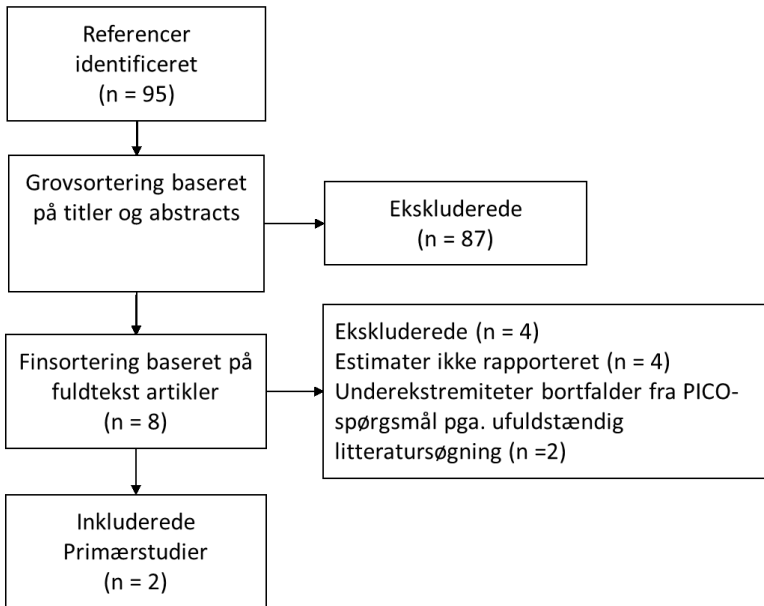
Referencer identificeret
(n = 95)

Grovsortering baseret på titler og abstracts

Ekskluderede
(n = 87)

Finsortering baseret på fuldtekst artikler
(n = 8)

Ekskluderede (n = 4)
Estimater ikke rapporteret (n = 4)
Underekstremiteter bortfalder fra PICO-spørgsmål pga. ufuldstændig litteratursøgning (n =2)

Inkluderede Primærstudier
(n = 2)